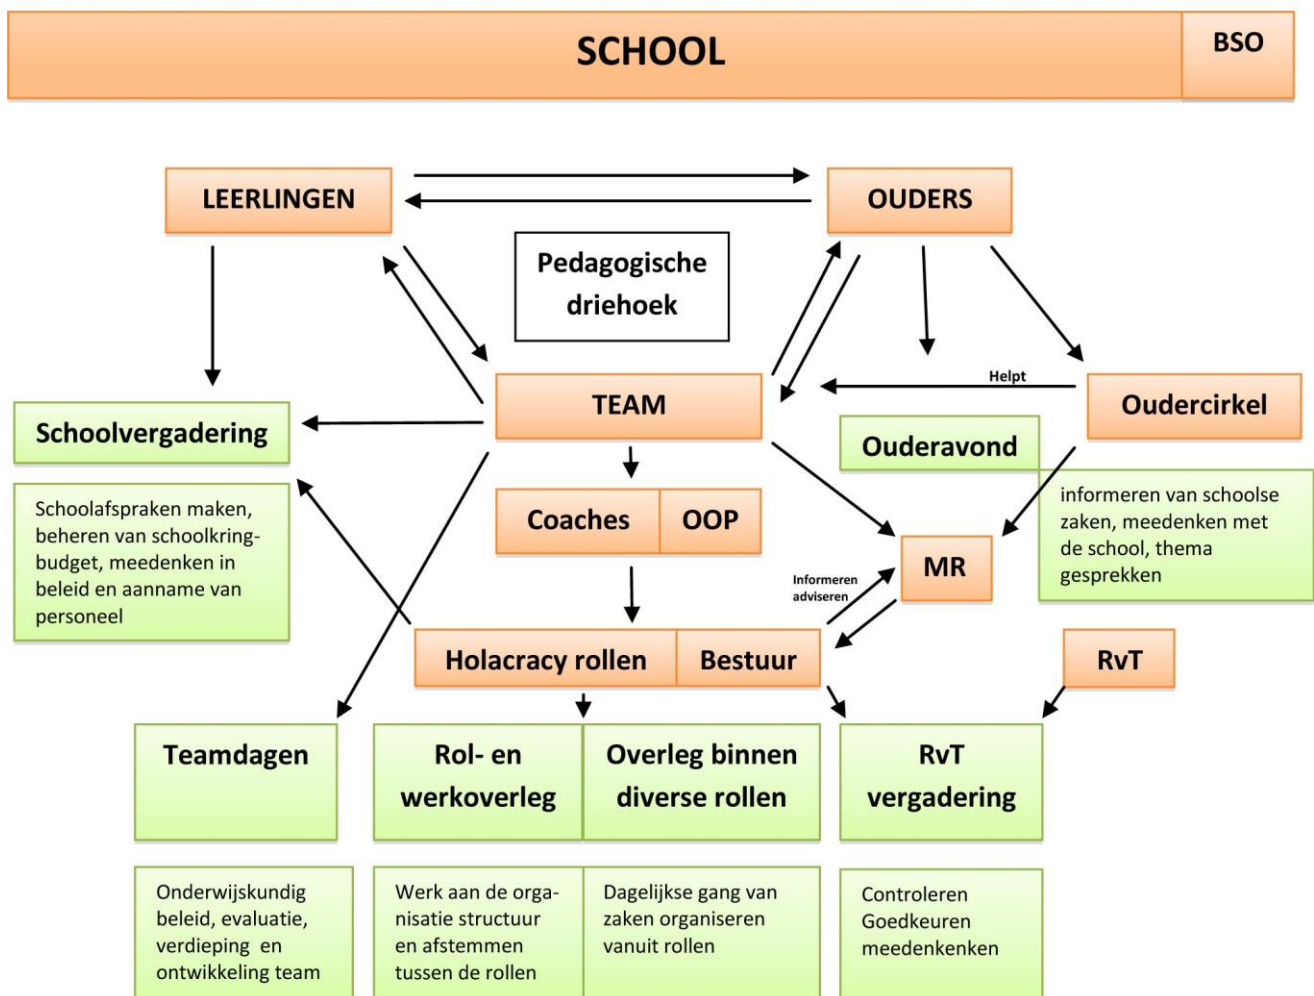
SCHOOL

BSO

LEERLINGEN

OUDERS

Pedagogische driehoek

TEAM

Helpt

Oudercirkel

Schoolvergadering

Ouderavond

Schoolafspraken maken, beheren van schoolkringbudget, meedenken in beleid en aanname van personeel

Coaches

OOP

informeren van schoolse zaken, meedenken met de school, thema gesprekken

MR

Informeren adviseren

Holacracy rollen

Bestuur

RvT

Teamdagen

Rol- en werkoverleg

Overleg binnen diverse rollen

RvT vergadering

Onderwijskundig beleid, evaluatie, verdieping en ontwikkeling team

Werk aan de organisatie structuur en afstemmen tussen de rollen

Dagelijkse gang van zaken organiseren vanuit rollen

Controleren Goedkeuren meedenkenken